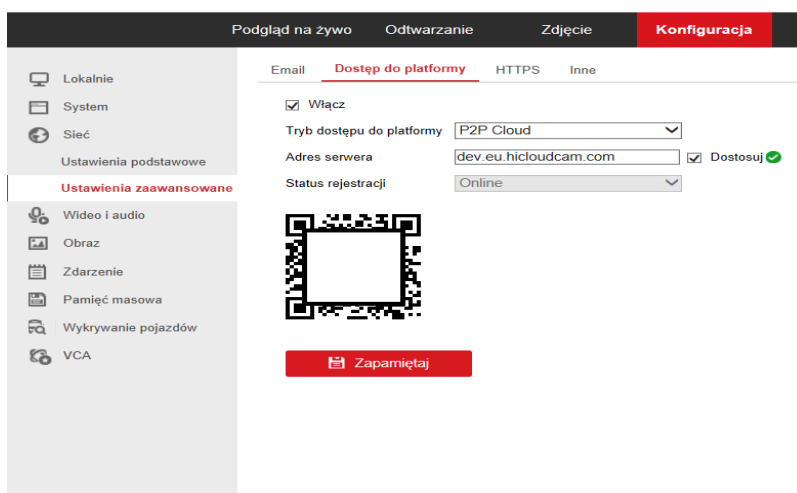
Podgląd na żywo Odtwarzanie Zdjęcie Konfiguracja

Lokalnie
System
Sieć
Ustawienia podstawowe
Ustawienia zaawansowane
Wideo i audio
Obraz
Zdarzenie
Pamięć masowa
Wykrywanie pojazdów
VCA

Email Dostęp do platformy HTTPS Inne

Włącz

| Tryb dostępu do platformy | P2P Cloud |
|---|---|
| Adres serwera | dev.eu.hicloudcam.com Dostosuj |
| Status rejestracji | Online |

Zapamiętaj